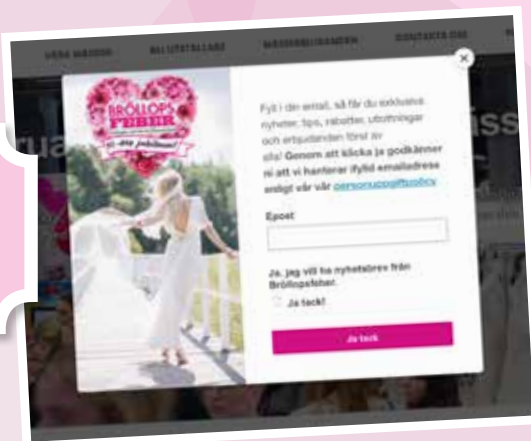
VÅRA MÄSSOR   BLI UTSTÄLLARE   MÄSSBESÖKAREN   KONTAKTA OSS

BRÖLLOPS FEBER

Fyll i din email, så får du exklusiva nyheter, tips, rabatter, utlottningar och erbjudanden först av alla! Genom att klicka ja godkänner ni att vi hanterar ifylld emailadress enligt vår värd personuppgiftspolicy

Epost

Ja, jag vill ha nyhetsbrev från Bröllopsfeber.

Ja tack!

Ja tack